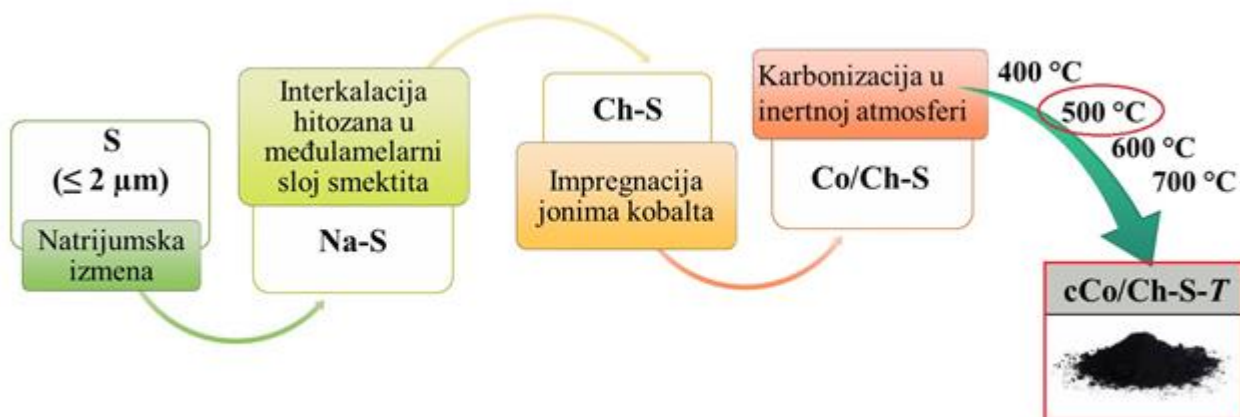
S
(≤ 2 μm)

Natrijumska izmena

Interkalacija hitozana u međulamelarni sloj smektita

Na-S

Ch-S

Impregnacija jonima kobalta

Karbonizacija u inertnoj atmosferi

Co/Ch-S

400 °C
500 °C
600 °C
700 °C

cCo/Ch-S-*T*